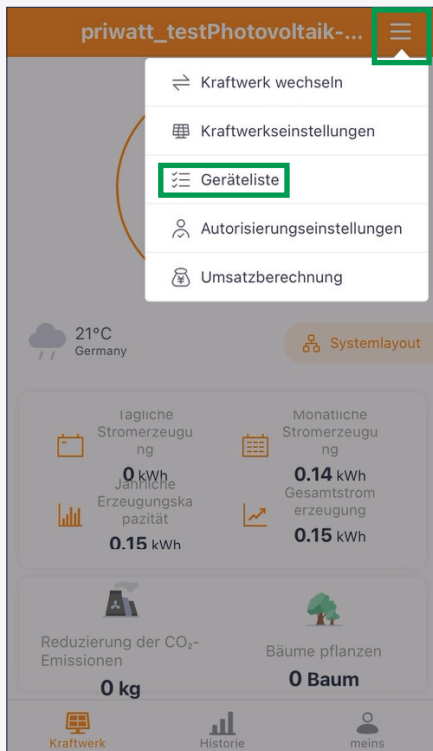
priwatt_testPhotovoltaik-...

Kraftwerk wechseln

Kraftwerkseinstellungen

Geräteliste

Autorisierungseinstellungen

Umsatzberechnung

21°C
Germany

Systemlayout

Tägliche Stromerzeugung
0 kWh

Monatliche Stromerzeugung
0.14 kWh

Jährliche Erzeugungskapazität
0.15 kWh

Gesamtstromerzeugung
0.15 kWh

Reduzierung der $CO_2$-Emissionen
0 kg

Bäume pflanzen
0 Baum

Kraftwerk

Historie

meins